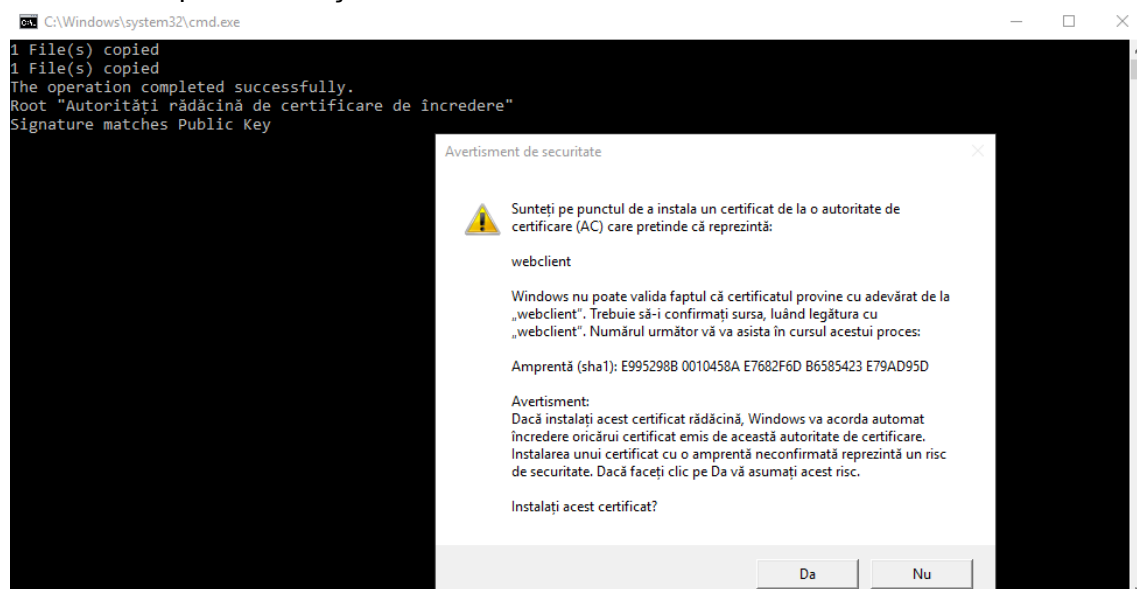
C:\Windows\system32\cmd.exe

1 File(s) copied
1 File(s) copied
The operation completed successfully.
Root "Autorități rădăcină de certificare de încredere"
Signature matches Public Key

Avertisment de securitate

Sunteți pe punctul de a instala un certificat de la o autoritate de certificare (AC) care pretinde că reprezintă:

webclient

Windows nu poate valida faptul că certificatul provine cu adevărat de la „webclient". Trebuie să-i confirmați sursa, luând legătura cu „webclient". Numărul următor vă va asista în cursul acestui proces:

Amprentă (sha1): E995298B 0010458A E7682F6D B6585423 E79AD95D

Avertisment:
Dacă instalați acest certificat rădăcină, Windows va acorda automat încredere oricărui certificat emis de această autoritate de certificare. Instalarea unui certificat cu o amprentă neconfirmată reprezintă un risc de securitate. Dacă faceți clic pe Da vă asumați acest risc.

Instalați acest certificat?

Da
Nu